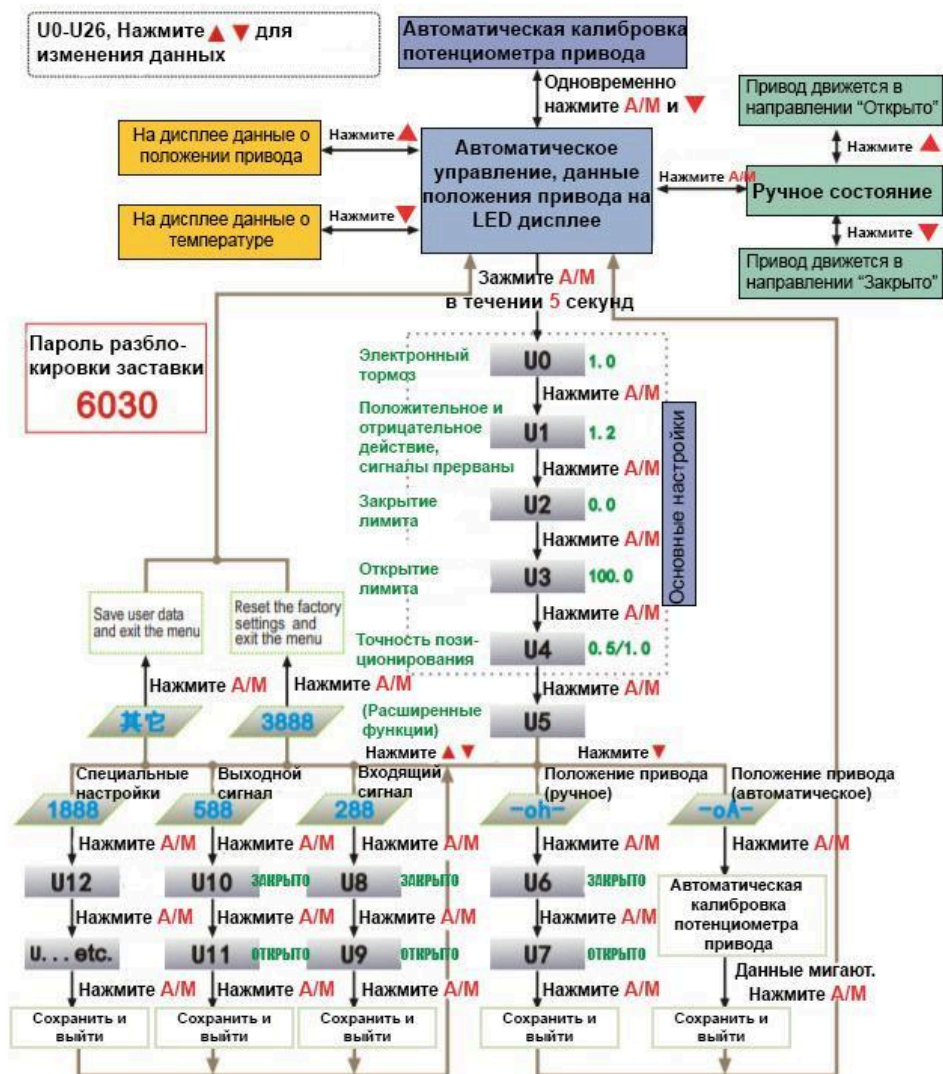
U0-U26, Нажмите ▲▼ для изменения данных

Автоматическая калибровка потенциометра привода

Одновременно нажмите A/M и ▼

Привод движется в направлении "Открыто"

Нажмите ▲

На дисплее данные о положении привода

Нажмите ▲

Автоматическое управление, данные положения привода на LED дисплее

Нажмите A/M

Ручное состояние

Нажмите ▼

На дисплее данные о температуре

Нажмите ▼

Привод движется в направлении "Закрыто"

Зажмите A/M в течении 5 секунд

Пароль разблокировки заставки

6030

Электронный тормоз

U0 1.0

Нажмите A/M

Положительное и отрицательное действие, сигналы прерваны

U1 1.2

Нажмите A/M

Закрытие лимита

U2 0.0

Нажмите A/M

Открытие лимита

U3 100.0

Нажмите A/M

Основные настройки

Save user data and exit the menu

Reset the factory settings and exit the menu

Точность позиционирования

U4 0.5/1.0

Нажмите A/M

Нажмите A/M

Нажмите A/M

其它

3888

(Расширенные функции)

U5

Нажмите ▲▼

Нажмите ▼

Специальные настройки

Выходной сигнал

Входящий сигнал

Положение привода (ручное)

Положение привода (автоматическое)

1888

588

288

-oh-

-oA-

Нажмите A/M

Нажмите A/M

Нажмите A/M

Нажмите A/M

Нажмите A/M

U12

U10 ЗАКРЫТО

U8 ЗАКРЫТО

U6 ЗАКРЫТО

Автоматическая калибровка потенциометра привода

Нажмите A/M

Нажмите A/M

Нажмите A/M

Нажмите A/M

U. . . etc.

U11 ОТКРЫТО

U9 ОТКРЫТО

U7 ОТКРЫТО

Данные мигают. Нажмите A/M

Нажмите A/M

Нажмите A/M

Нажмите A/M

Нажмите A/M

Сохранить и выйти

Сохранить и выйти

Сохранить и выйти

Сохранить и выйти

Сохранить и выйти